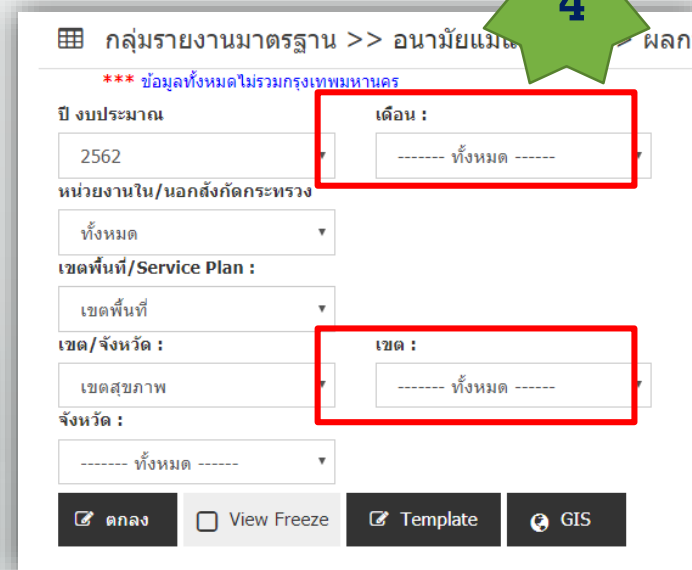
4

กลุ่มรายงานมาตรฐาน >> อนามัยแม่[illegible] ผลก

*** ข้อมูลทั้งหมดไม่รวมกรุงเทพมหานคร

ปี งบประมาณ

2562

เดือน :

------- ทั้งหมด ------

หน่วยงานใน/นอกสังกัดกระทรวง

ทั้งหมด

เขตพื้นที่/Service Plan :

เขตพื้นที่

เขต/จังหวัด :

เขตสุขภาพ

เขต :

------- ทั้งหมด ------

จังหวัด :

------- ทั้งหมด ------

ตกลง

View Freeze

Template

GIS